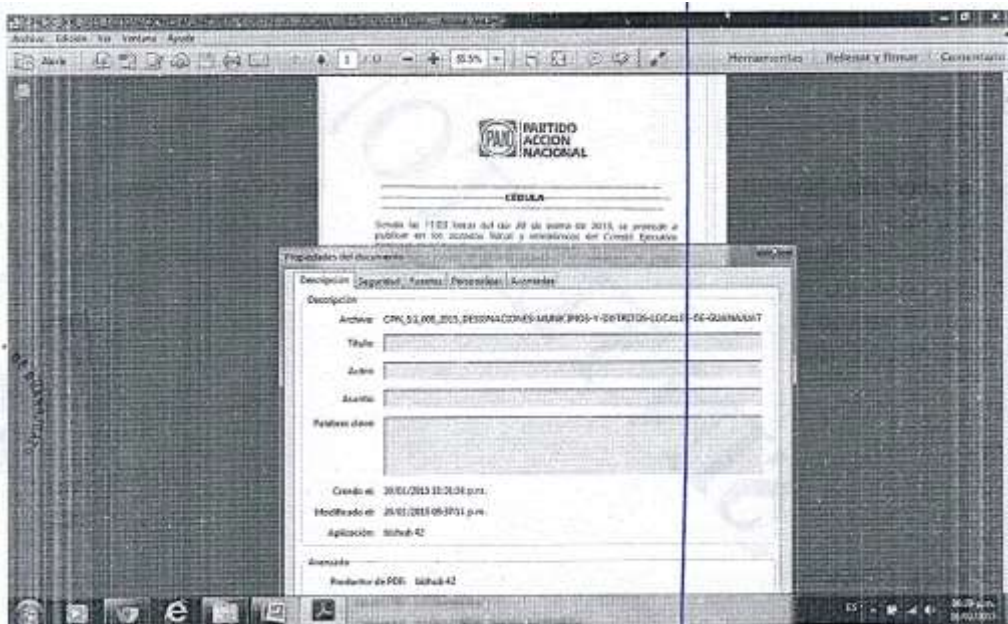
Archivo Edición Ver Ventana Ayuda

Abrir 1 /0 55.5% Herramientas Rellenar y firmar Comentario

PAN PARTIDO ACCIÓN NACIONAL

CÉDULA

Siendo las 11:03 horas del día 30 de enero de 2015, se procede a publicar en los estrados físicos y electrónicos del Comité Ejecutivo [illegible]

Propiedades del documento

Descripción Seguridad Fuentes Personalizar Avanzadas

Descripción

Archivo: CPN_SG_006_2015_DESIGNACIONES-MUNICIPIOS-Y-DISTRITOS-LOCALES-DE-GUANAJUAT

Título:

Autor:

Asunto:

Palabras clave:

Creado el: 30/01/2015 10:31:34 p.m.

Modificado el: 30/01/2015 09:37:11 p.m.

Aplicación: bizhub 42

Avanzado

Productor de PDF: bizhub 42

ES